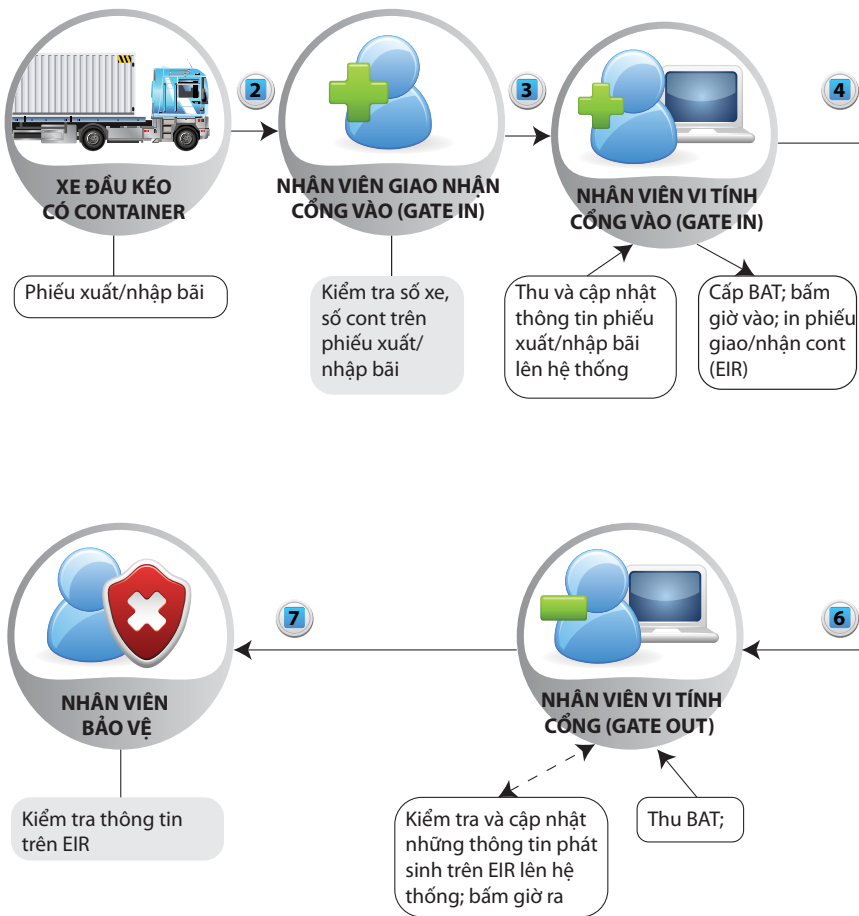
XE ĐẦU KÉO CÓ CONTAINER

Phiếu xuất/nhập bãi

2

NHÂN VIÊN GIAO NHẬN CỔNG VÀO (GATE IN)

Kiểm tra số xe, số cont trên phiếu xuất/ nhập bãi

3

NHÂN VIÊN VI TÍNH CỔNG VÀO (GATE IN)

Thu và cập nhật thông tin phiếu xuất/nhập bãi lên hệ thống

Cấp BAT; bấm giờ vào; in phiếu giao/nhận cont (EIR)

4

NHÂN VIÊN BẢO VỆ

Kiểm tra thông tin trên EIR

7

NHÂN VIÊN VI TÍNH CỔNG (GATE OUT)

Kiểm tra và cập nhật những thông tin phát sinh trên EIR lên hệ thống; bấm giờ ra

Thu BAT;

6